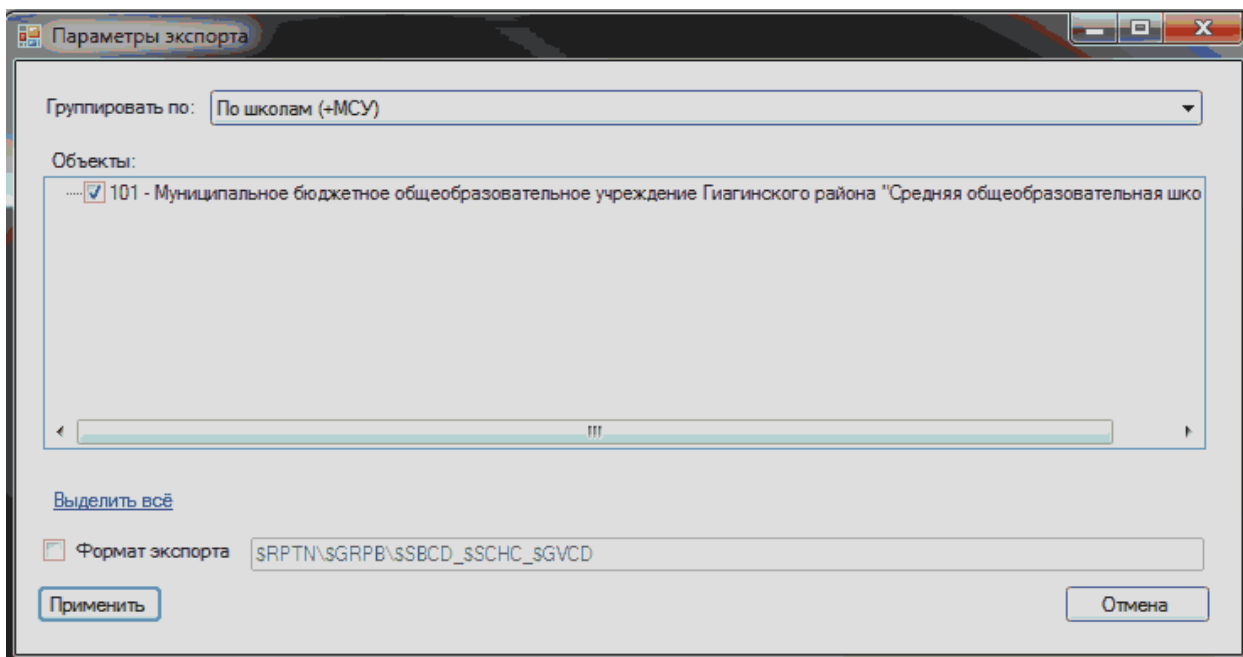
Параметры экспорта

Группировать по: По школам (+МСУ)

Объекты:

101 - Муниципальное бюджетное общеобразовательное учреждение Гиагинского района "Средняя общеобразовательная шко

Выделить всё

Формат экспорта $RPTN\$GRPB\$SBCD_$SCHC_$GVCD

Применить

Отмена